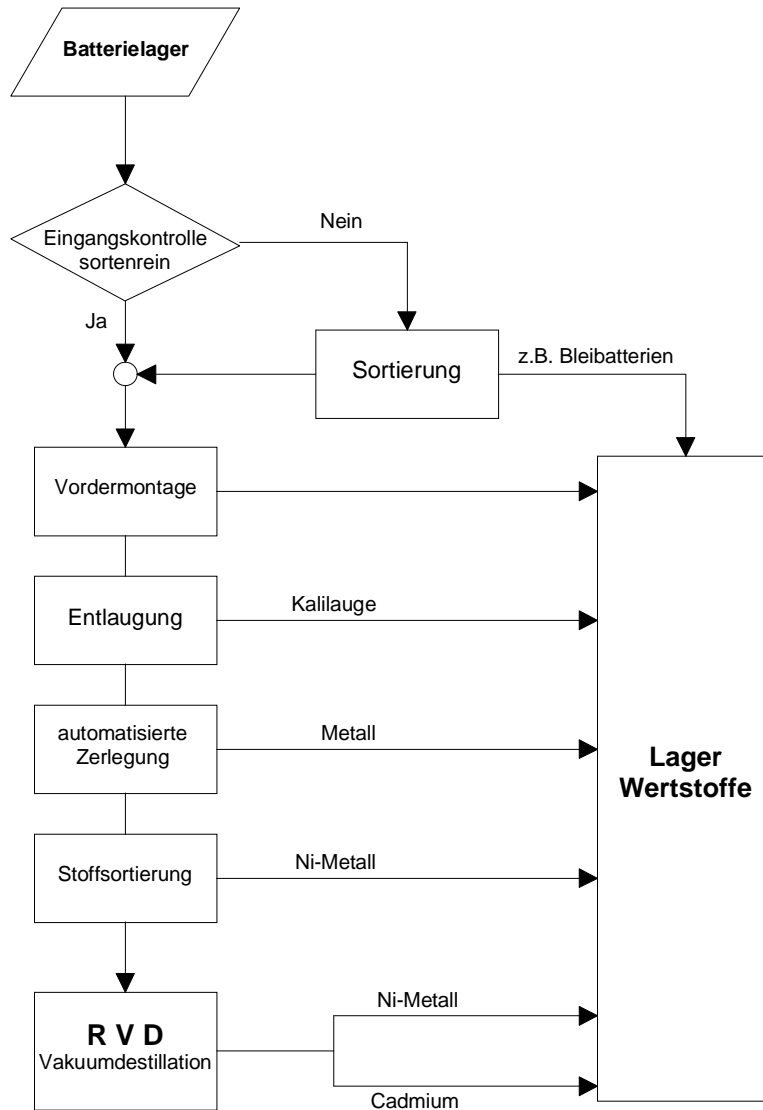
Batterielager

Eingangskontrolle sortenrein

Nein

Ja

Sortierung

z.B. Bleibatterien

Vordermontage

Entlaugung

Kalilauge

automatisierte Zerlegung

Metall

Stoffsortierung

Ni-Metall

R V D
Vakuumdestillation

Ni-Metall

Cadmium

Lager
Wertstoffe